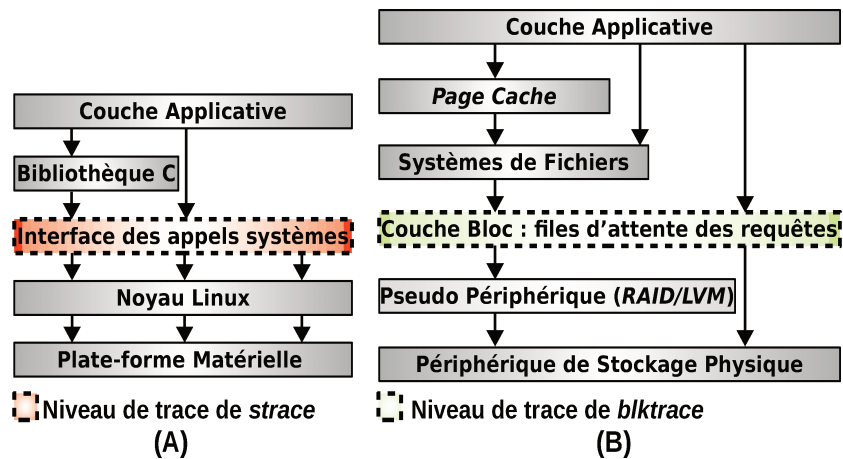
Couche Applicative

Bibliothèque C

Interface des appels systèmes

Noyau Linux

Plate-forme Matérielle

Niveau de trace de *strace*

(A)

Couche Applicative

*Page Cache*

Systèmes de Fichiers

Couche Bloc : files d'attente des requêtes

Pseudo Périphérique (*RAID*/*LVM*)

Périphérique de Stockage Physique

Niveau de trace de *blktrace*

(B)